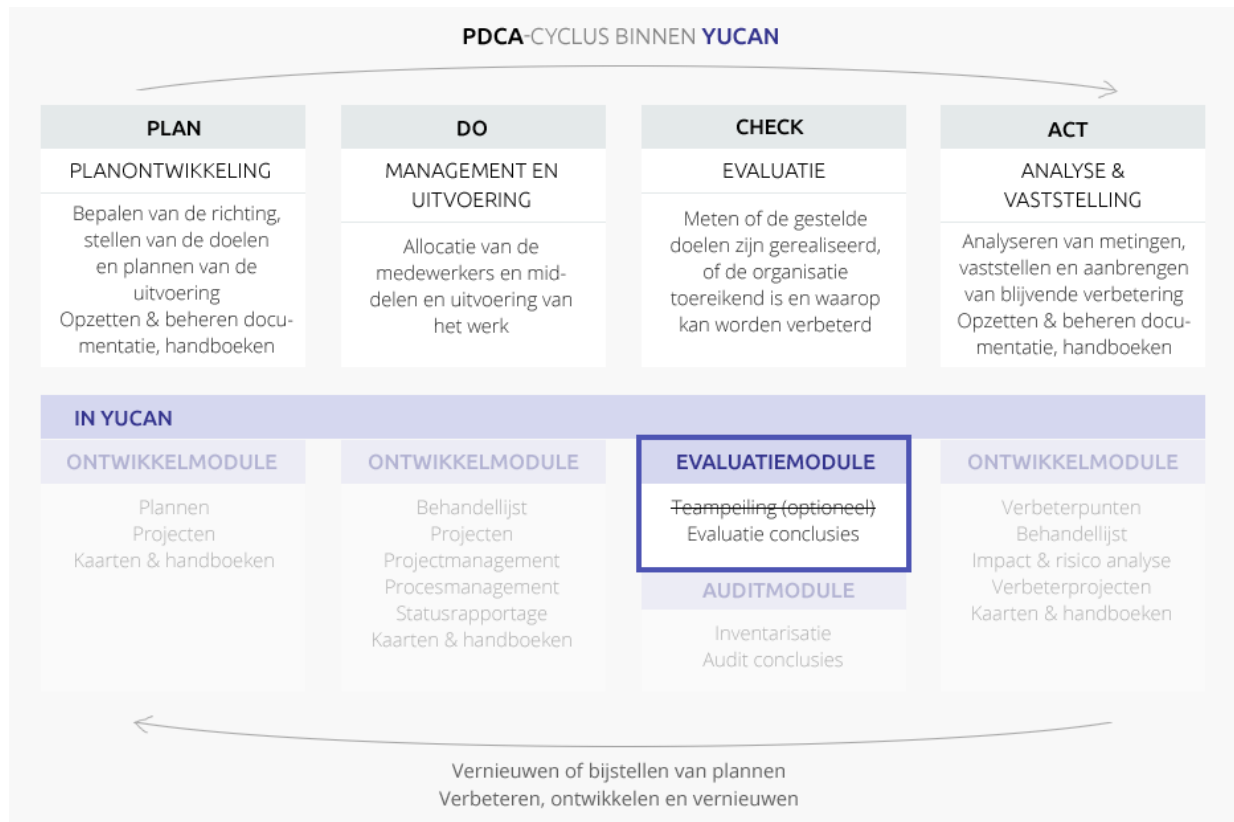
PDCA-CYCLUS BINNEN YUCAN

PLAN

PLANONTWIKKELING

Bepalen van de richting, stellen van de doelen en plannen van de uitvoering
Opzetten & beheren documentatie, handboeken

DO

MANAGEMENT EN UITVOERING

Allocatie van de medewerkers en middelen en uitvoering van het werk

CHECK

EVALUATIE

Meten of de gestelde doelen zijn gerealiseerd, of de organisatie toereikend is en waarop kan worden verbeterd

ACT

ANALYSE & VASTSTELLING

Analyseren van metingen, vaststellen en aanbrengen van blijvende verbetering
Opzetten & beheren documentatie, handboeken

IN YUCAN

ONTWIKKELMODULE

Plannen
Projecten
Kaarten & handboeken

ONTWIKKELMODULE

Behandellijst
Projecten
Projectmanagement
Procesmanagement
Statusrapportage
Kaarten & handboeken

EVALUATIEMODULE

~~Teampeiling (optioneel)~~
Evaluatie conclusies

AUDITMODULE

Inventarisatie
Audit conclusies

ONTWIKKELMODULE

Verbeterpunten
Behandellijst
Impact & risico analyse
Verbeterprojecten
Kaarten & handboeken

Vernieuwen of bijstellen van plannen
Verbeteren, ontwikkelen en vernieuwen